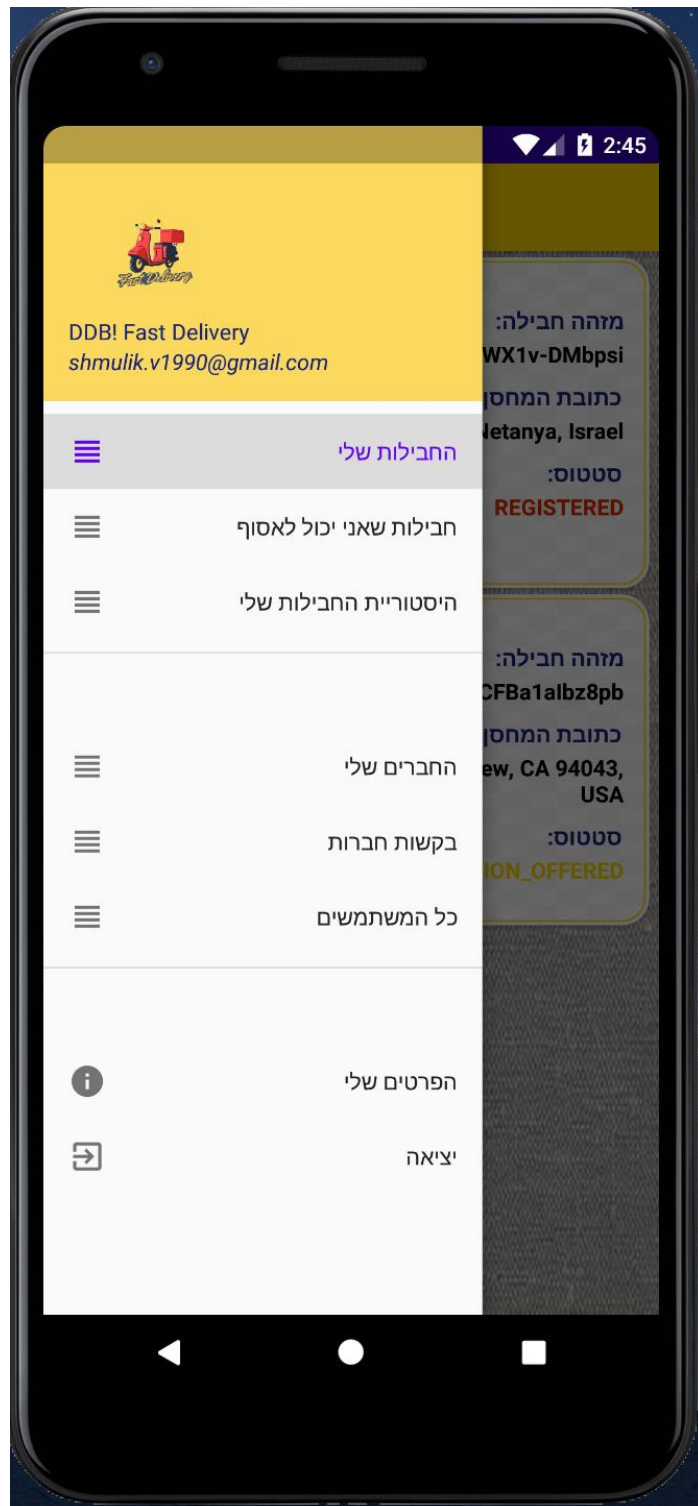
2:45

Fast Delivery

DDB! Fast Delivery
shmulik.v1990@gmail.com

החבילות שלי

חבילות שאני יכול לאסוף

היסטוריית החבילות שלי

החברים שלי

בקשות חברות

כל המשתמשים

הפרטים שלי

יציאה

מזהה חבילה:
WX1v-DMbpsi
כתובת המחסן
Netanya, Israel
סטטוס:
REGISTERED

מזהה חבילה:
CFBa1albz8pb
כתובת המחסן
ew, CA 94043, USA
סטטוס:
ION_OFFERED